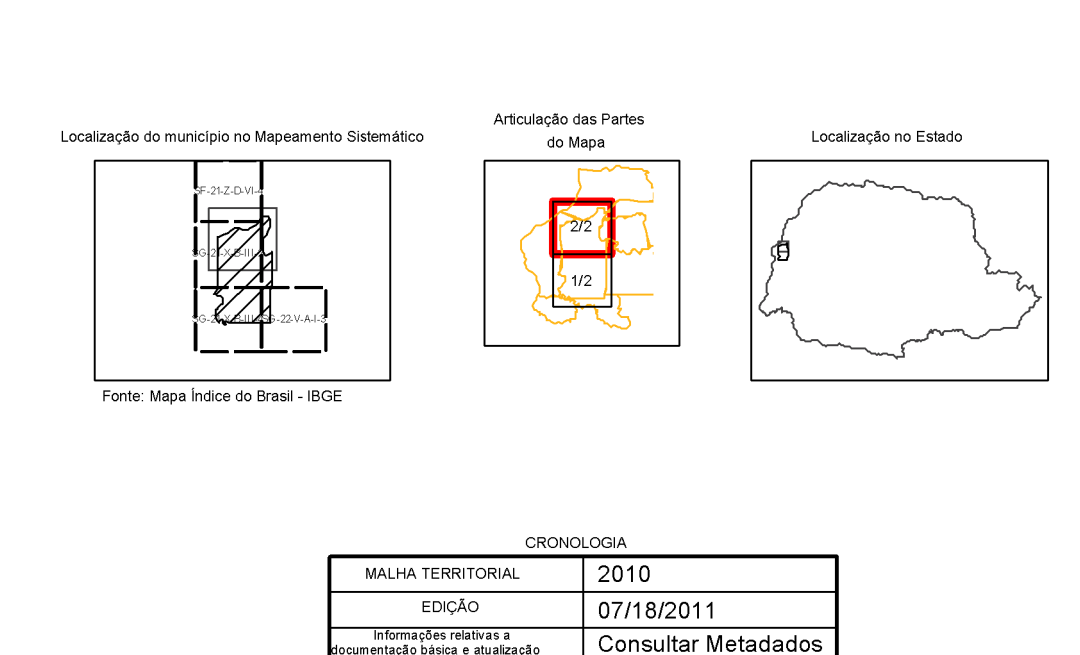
Localização do município no Mapeamento Sistemático

SF-21-Z-D-VI-4

SG-21-X-B-III-2

SG-21-X-B-III-4

SG-22-V-A-I-3

Fonte: Mapa Índice do Brasil - IBGE

Articulação das Partes do Mapa

2/2

1/2

Localização no Estado

CRONOLOGIA

| MALHA TERRITORIAL | 2010 |
|---|---|
| EDIÇÃO | 07/18/2011 |
| Informações relativas a documentação básica e atualização | Consultar Metadados |